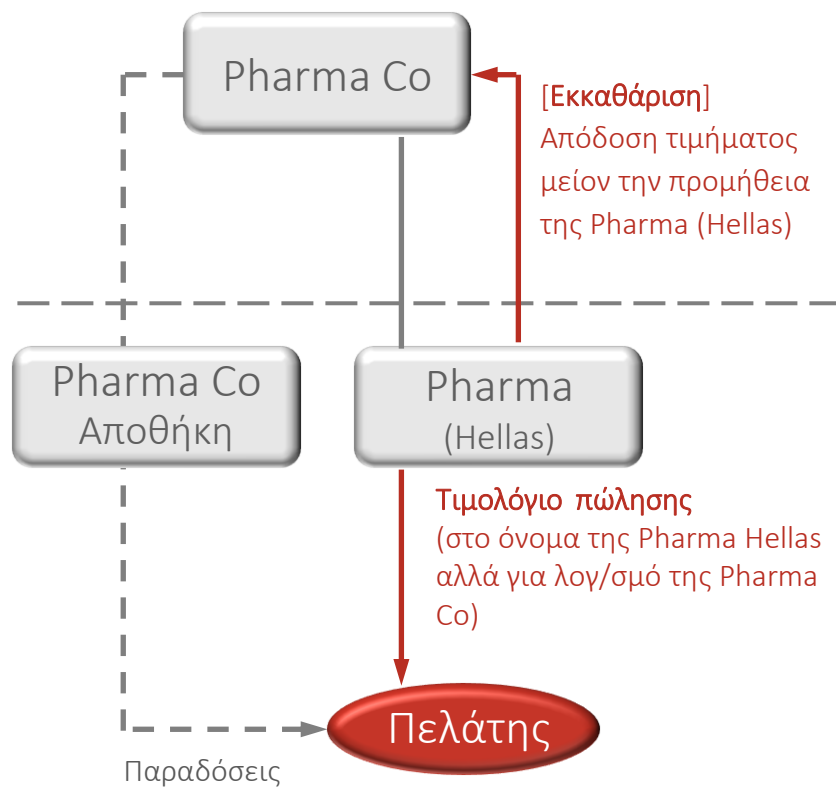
Pharma Co

[Εκκαθάριση]
Απόδοση τιμήματος μείον την προμήθεια της Pharma (Hellas)

Pharma Co
Αποθήκη

Pharma
(Hellas)

Τιμολόγιο πώλησης
(στο όνομα της Pharma Hellas αλλά για λογ/σμό της Pharma Co)

Πελάτης

Παραδόσεις